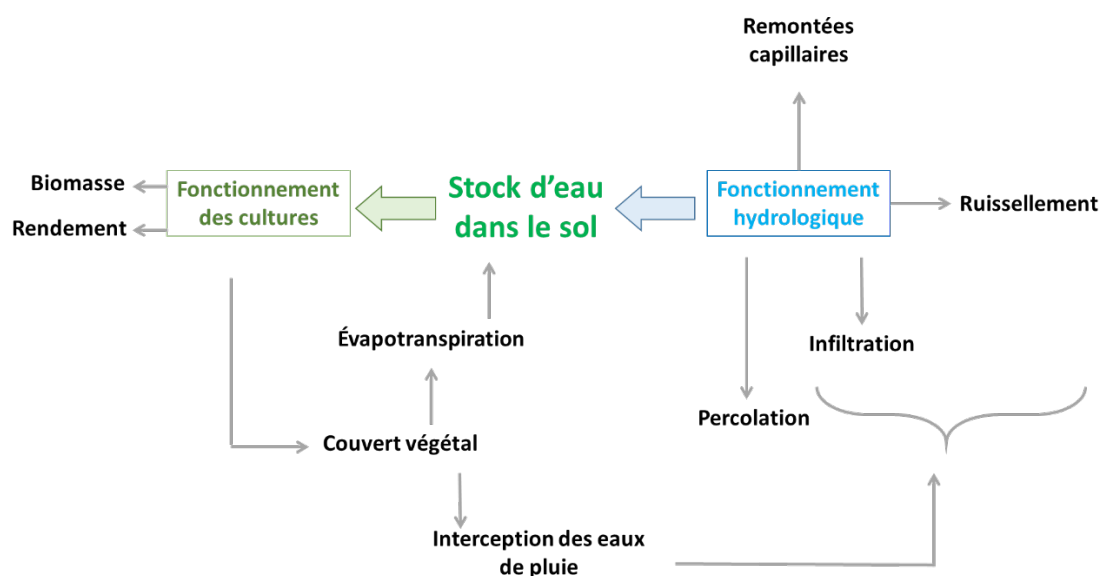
Remontées capillaires

Biomasse

Rendement

Fonctionnement des cultures

Stock d'eau dans le sol

Fonctionnement hydrologique

Ruissellement

Évapotranspiration

Infiltration

Percolation

Couvert végétal

Interception des eaux de pluie